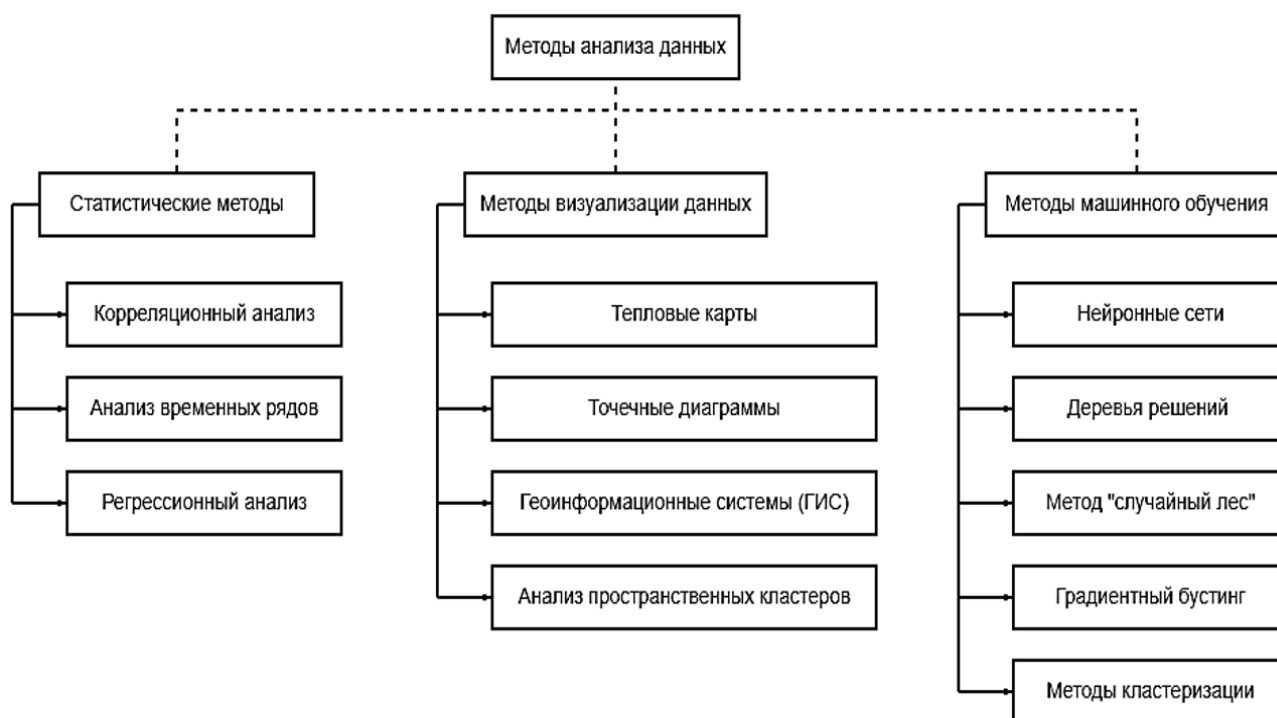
Методы анализа данных

Статистические методы

Корреляционный анализ

Анализ временных рядов

Регрессионный анализ

Методы визуализации данных

Тепловые карты

Точечные диаграммы

Геоинформационные системы (ГИС)

Анализ пространственных кластеров

Методы машинного обучения

Нейронные сети

Деревья решений

Метод "случайный лес"

Градиентный бустинг

Методы кластеризации